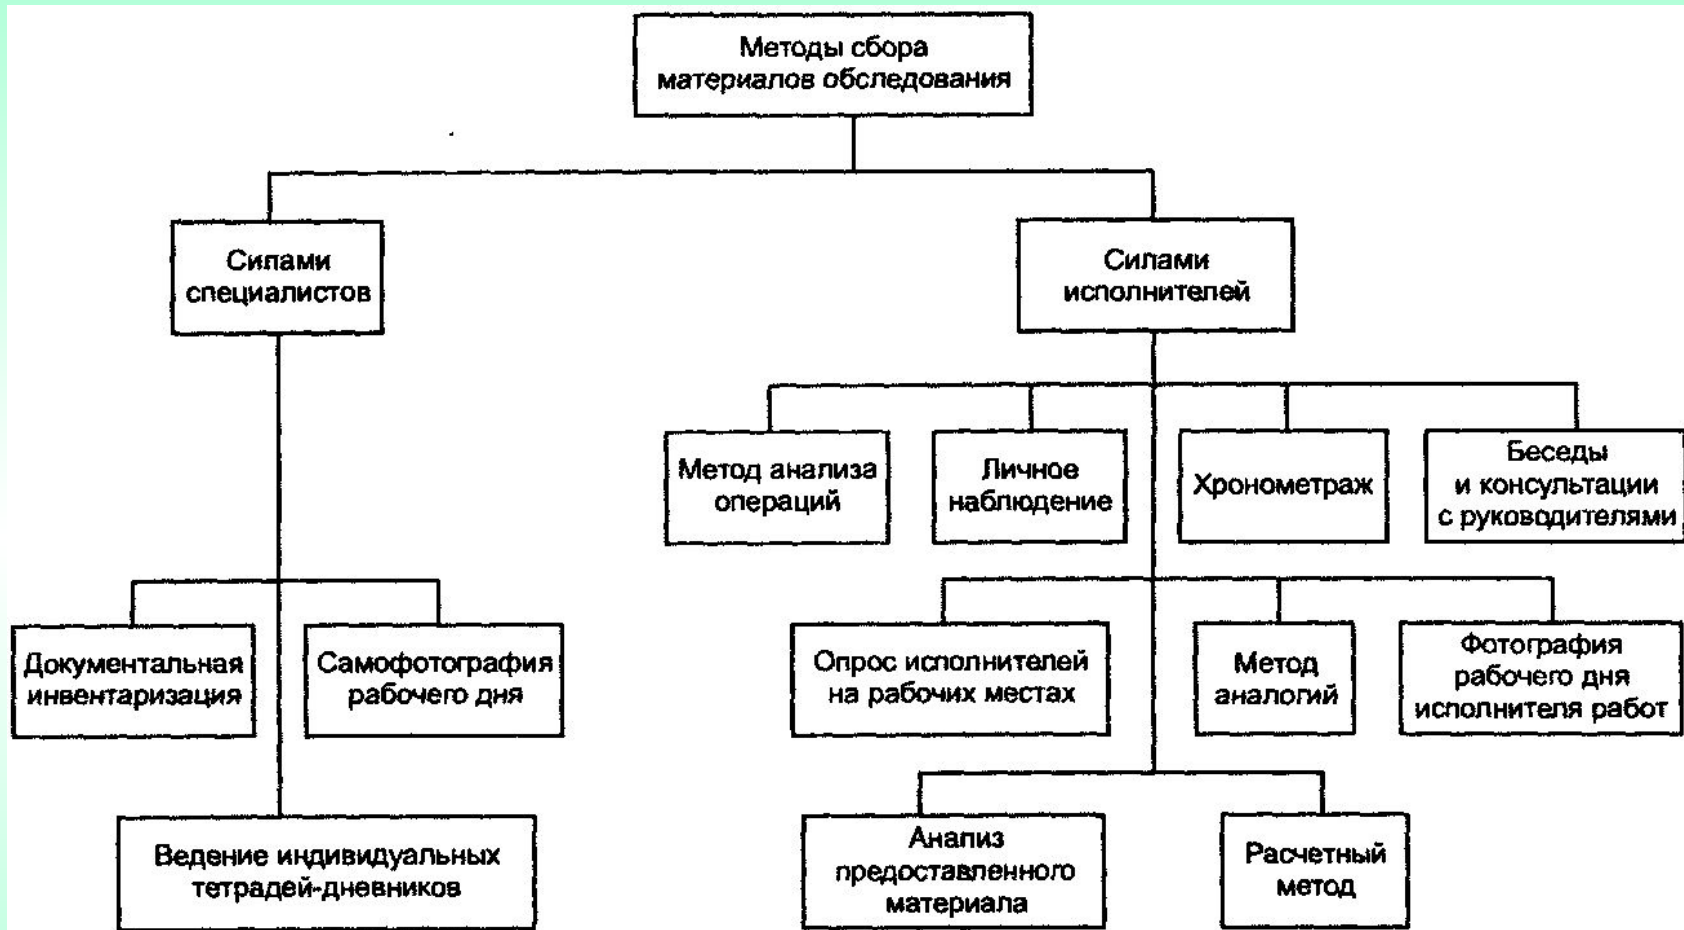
Методы сбора материалов обследования

Силами специалистов

Силами исполнителей

Метод анализа операций

Личное наблюдение

Хронометраж

Беседы и консультации с руководителями

Документальная инвентаризация

Самофотография рабочего дня

Опрос исполнителей на рабочих местах

Метод аналогий

Фотография рабочего дня исполнителя работ

Ведение индивидуальных тетрадей-дневников

Анализ предоставленного материала

Расчетный метод